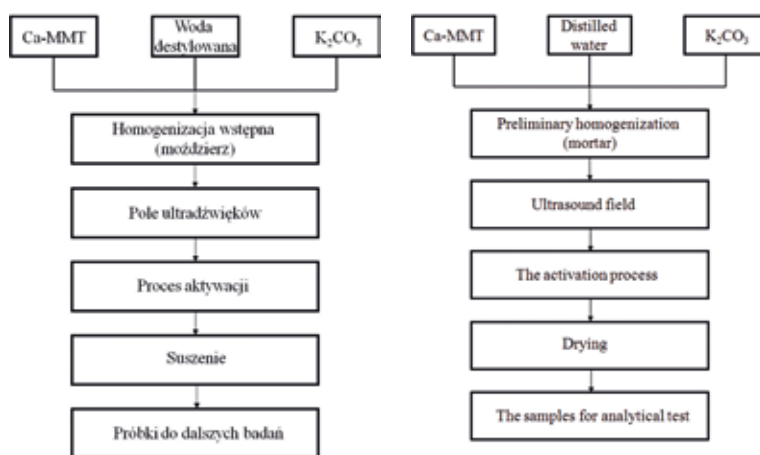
Ca-MMT

Woda destylowana

$K_2CO_3$

Homogenizacja wstępna (moździerz)

Pole ultradźwięków

Proces aktywacji

Suszenie

Próbki do dalszych badań

Ca-MMT

Distilled water

$K_2CO_3$

Preliminary homogenization (mortar)

Ultrasound field

The activation process

Drying

The samples for analytical test